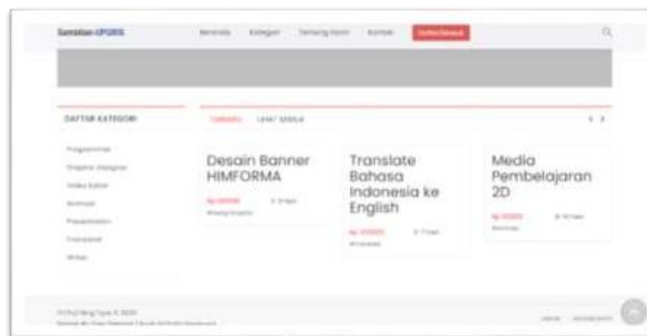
Sahabat UPGRIS

Beranda Kategori Tentang Kami Kontak Daftar Sekarang

DAFTAR KATEGORI

Programmer
Graphic Designer
Video Editor
Animasi
Presentation
Translator
Writer

Terbaru Level Medium

Desain Banner HIMFORMA
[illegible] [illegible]
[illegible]

Translate Bahasa Indonesia ke English
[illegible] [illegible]
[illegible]

Media Pembelajaran 2D
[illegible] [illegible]
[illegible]

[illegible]
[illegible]

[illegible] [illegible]